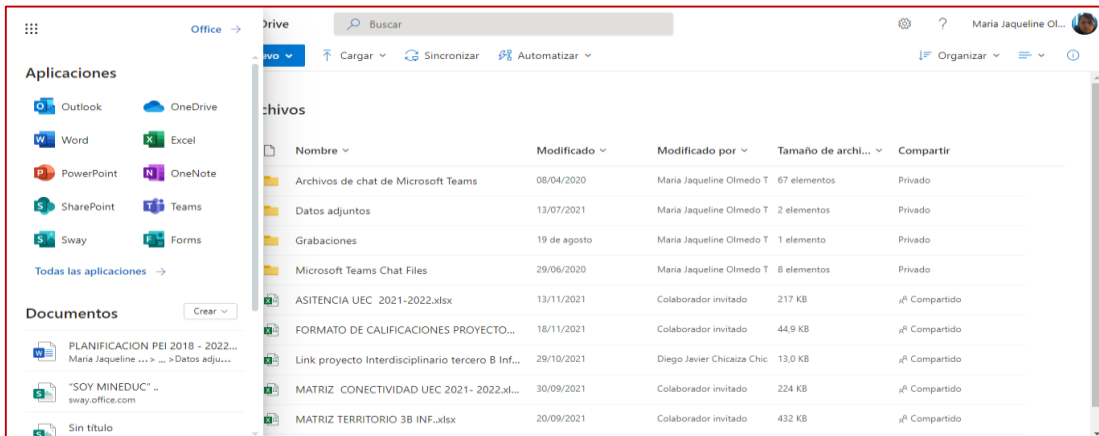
Office →

Aplicaciones

Outlook
OneDrive
Word
Excel
PowerPoint
OneNote
SharePoint
Teams
Sway
Forms

Todas las aplicaciones →

Documentos
Crear

PLANIFICACION PEI 2018 - 2022...
Maria Jaqueline ... > ... > Datos adju...

"SOY MINEDUC" ..
sway.office.com

Sin título

Drive
Buscar
Maria Jaqueline Ol...

evo
Cargar
Sincronizar
Automatizar
Organizar

chivos

| Nombre | Modificado | Modificado por | Tamaño de archi... | Compartir |
|---|---|---|---|---|
| Archivos de chat de Microsoft Teams | 08/04/2020 | Maria Jaqueline Olmedo T | 67 elementos | Privado |
| Datos adjuntos | 13/07/2021 | Maria Jaqueline Olmedo T | 2 elementos | Privado |
| Grabaciones | 19 de agosto | Maria Jaqueline Olmedo T | 1 elemento | Privado |
| Microsoft Teams Chat Files | 29/06/2020 | Maria Jaqueline Olmedo T | 8 elementos | Privado |
| ASITENCIA UEC 2021-2022.xlsx | 13/11/2021 | Colaborador invitado | 217 KB | Compartido |
| FORMATO DE CALIFICACIONES PROYECTO... | 18/11/2021 | Colaborador invitado | 44,9 KB | Compartido |
| Link proyecto Interdisciplinario tercero B Inf... | 29/10/2021 | Diego Javier Chicaiza Chic | 13,0 KB | Compartido |
| MATRIZ CONECTIVIDAD UEC 2021- 2022.xl... | 30/09/2021 | Colaborador invitado | 224 KB | Compartido |
| MATRIZ TERRITORIO 3B INF..xlsx | 20/09/2021 | Colaborador invitado | 432 KB | Compartido |